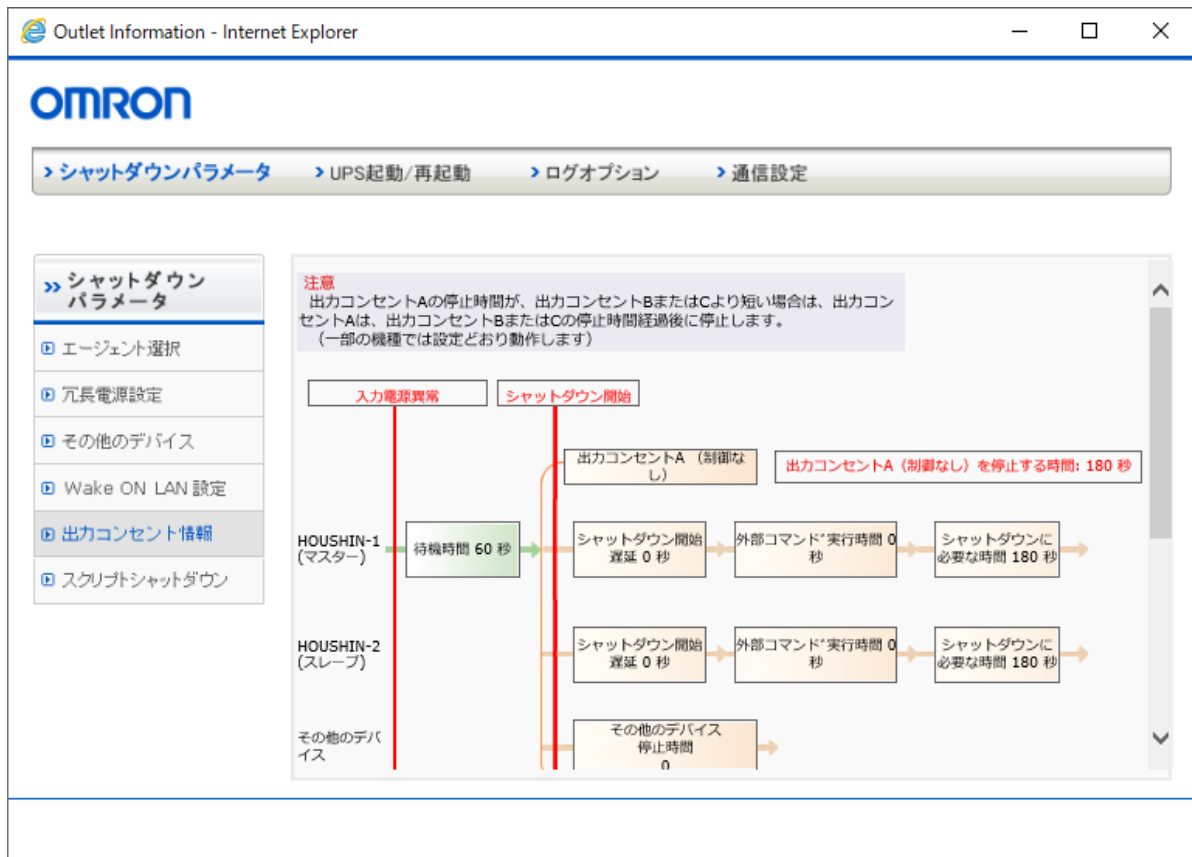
Outlet Information - Internet Explorer

OMRON

› シャットダウンパラメータ › UPS起動/再起動 › ログオプション › 通信設定

›› シャットダウン パラメータ

エージェント選択

冗長電源設定

その他のデバイス

Wake ON LAN 設定

出力コンセント情報

スクリプトシャットダウン

注意
出力コンセントAの停止時間が、出力コンセントBまたはCより短い場合は、出力コンセントAは、出力コンセントBまたはCの停止時間経過後に停止します。
（一部の機種では設定どおり動作します）

入力電源異常

シャットダウン開始

出力コンセントA （制御なし）

出力コンセントA（制御なし）を停止する時間: 180 秒

HOUSHIN-1 (マスター)

待機時間 60 秒

シャットダウン開始 遅延 0 秒

外部コマンド*実行時間 0 秒

シャットダウンに 必要な時間 180 秒

HOUSHIN-2 (スレーブ)

シャットダウン開始 遅延 0 秒

外部コマンド*実行時間 0 秒

シャットダウンに 必要な時間 180 秒

その他のデバイス

その他のデバイス 停止時間 0